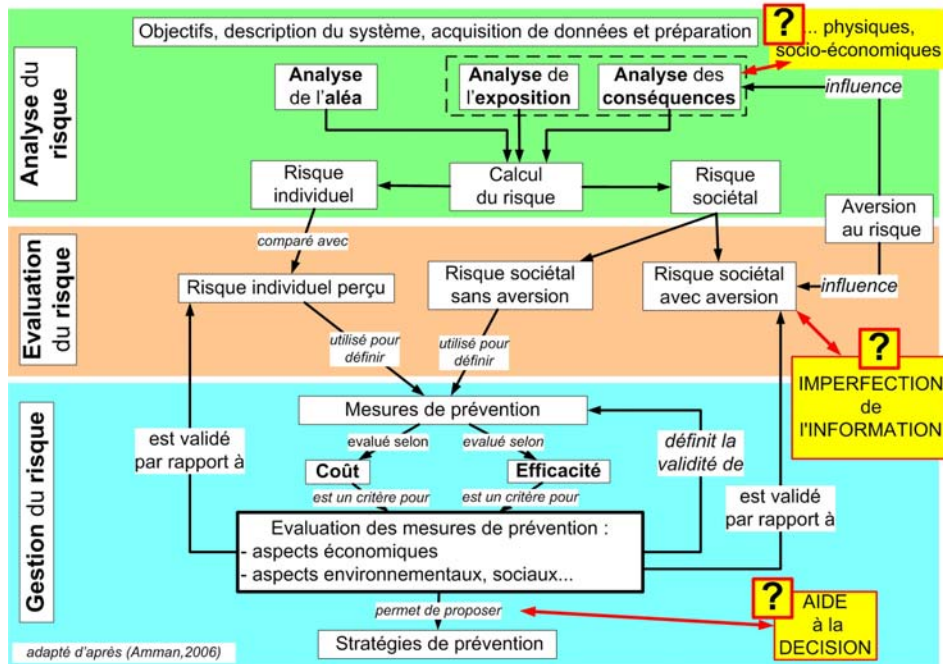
Analyse du risque

Objectifs, description du système, acquisition de données et préparation

?

.. physiques, socio-économiques

Analyse de l'aléa

Analyse de l'exposition

Analyse des conséquences

influence

Risque individuel

Calcul du risque

Risque sociétal

Aversion au risque

Evaluation du risque

comparé avec

Risque individuel perçu

Risque sociétal sans aversion

Risque sociétal avec aversion

influence

utilisé pour définir

utilisé pour définir

?

IMPERFECTION de l'INFORMATION

Gestion du risque

Mesures de prévention

est validé par rapport à

evalué selon

evalué selon

définit la validité de

Coût

Efficacité

est un critère pour

est un critère pour

est validé par rapport à

Evaluation des mesures de prévention :
- aspects économiques
- aspects environnementaux, sociaux...

permet de proposer

?

AIDE à la DECISION

Stratégies de prévention

adapté d'après (Amman,2006)